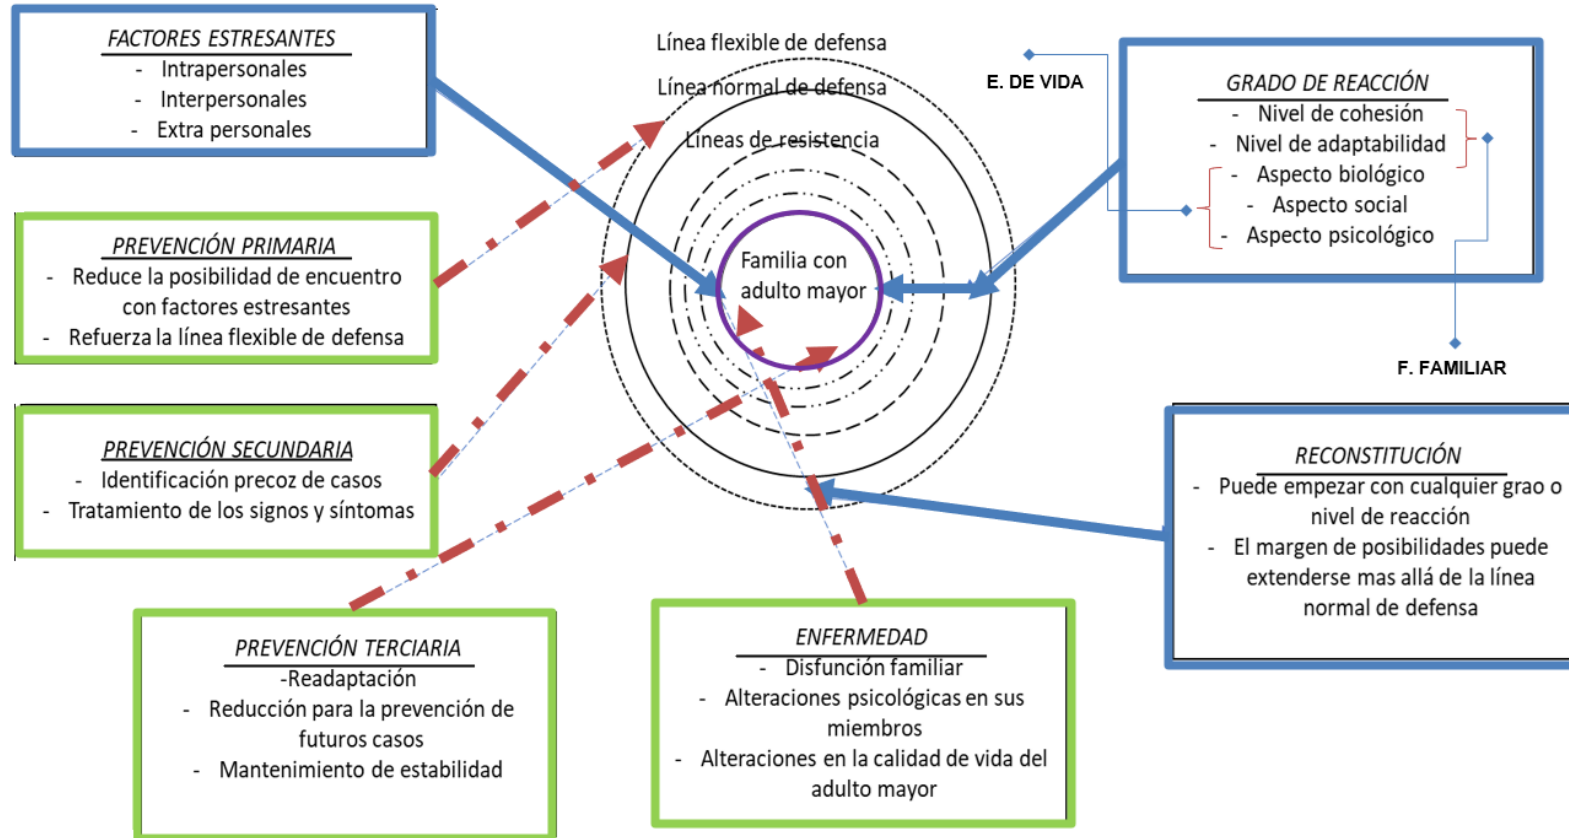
FACTORES ESTRESANTES
- Intrapersonales
- Interpersonales
- Extra personales

Línea flexible de defensa

Línea normal de defensa

Líneas de resistencia

E. DE VIDA

GRADO DE REACCIÓN
- Nivel de cohesión
- Nivel de adaptabilidad
- Aspecto biológico
- Aspecto social
- Aspecto psicológico

PREVENCIÓN PRIMARIA
- Reduce la posibilidad de encuentro con factores estresantes
- Refuerza la línea flexible de defensa

Familia con adulto mayor

F. FAMILIAR

PREVENCIÓN SECUNDARIA
- Identificación precoz de casos
- Tratamiento de los signos y síntomas

RECONSTITUCIÓN
- Puede empezar con cualquier grao o nivel de reacción
- El margen de posibilidades puede extenderse mas allá de la línea normal de defensa

PREVENCIÓN TERCIARIA
-Readaptación
- Reducción para la prevención de futuros casos
- Mantenimiento de estabilidad

ENFERMEDAD
- Disfunción familiar
- Alteraciones psicológicas en sus miembros
- Alteraciones en la calidad de vida del adulto mayor